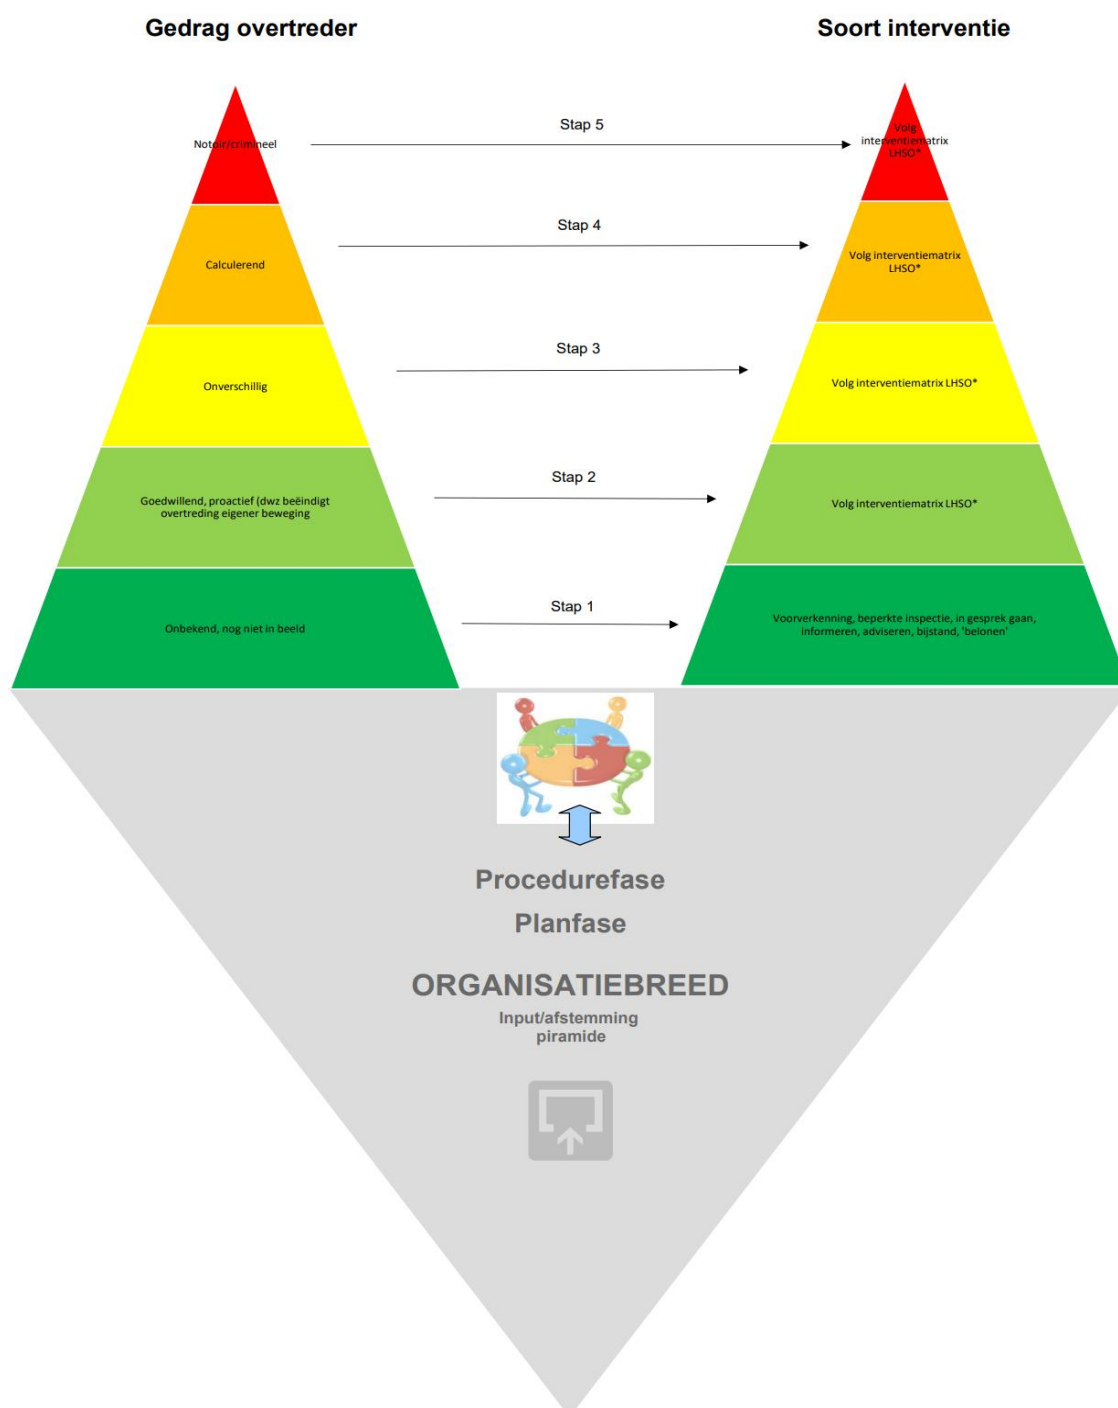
Gedrag overtreder

Soort interventie

Notoir/crimineel

Stap 5

Volg interventiematrix LHSO*

Calculerend

Stap 4

Volg interventiematrix LHSO*

Onverschillig

Stap 3

Volg interventiematrix LHSO*

Goedwillend, proactief (dwz beëindigt overtreding eigener beweging

Stap 2

Volg interventiematrix LHSO*

Onbekend, nog niet in beeld

Stap 1

Voorverkenning, beperkte inspectie, in gesprek gaan, informeren, adviseren, bijstand, 'belonen'

Procedurefase

Planfase

ORGANISATIEBREED

Input/afstemming piramide